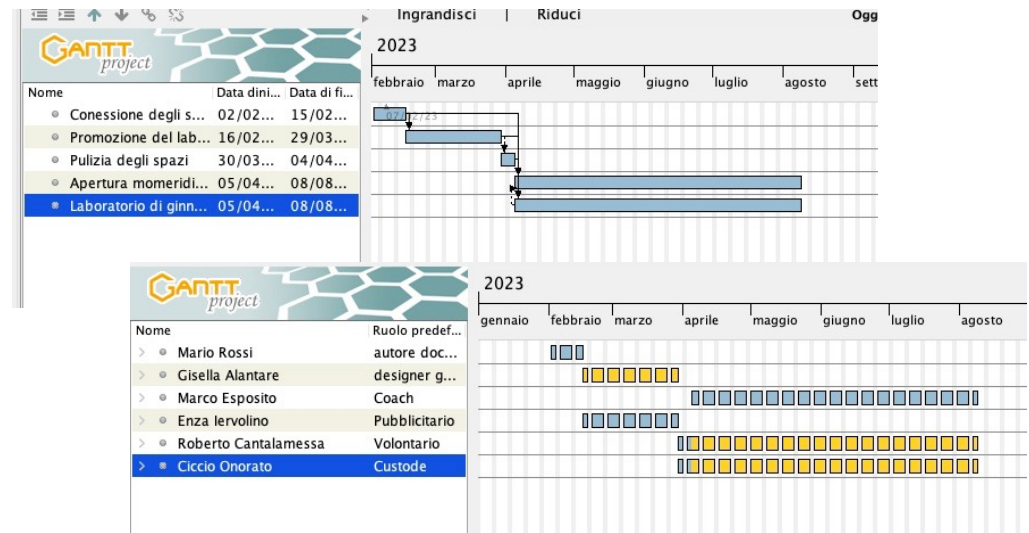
Ingrandisci | Riduci Ogg

GANTT project

2023

| Nome | Data dini... | Data di fi... |
|---|---|---|
| Conessione degli s... | 02/02... | 15/02... |
| Promozione del lab... | 16/02... | 29/03... |
| Pulizia degli spazi | 30/03... | 04/04... |
| Apertura momeridi... | 05/04... | 08/08... |
| Laboratorio di ginn... | 05/04... | 08/08... |

febbraio marzo aprile maggio giugno luglio agosto sett

02/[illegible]/23

GANTT project

2023

| Nome | Ruolo predef... |
|---|---|
| Mario Rossi | autore doc... |
| Gisella Alantare | designer g... |
| Marco Esposito | Coach |
| Enza Iervolino | Pubblicitario |
| Roberto Cantalamessa | Volontario |
| Ciccio Onorato | Custode |

gennaio febbraio marzo aprile maggio giugno luglio agosto